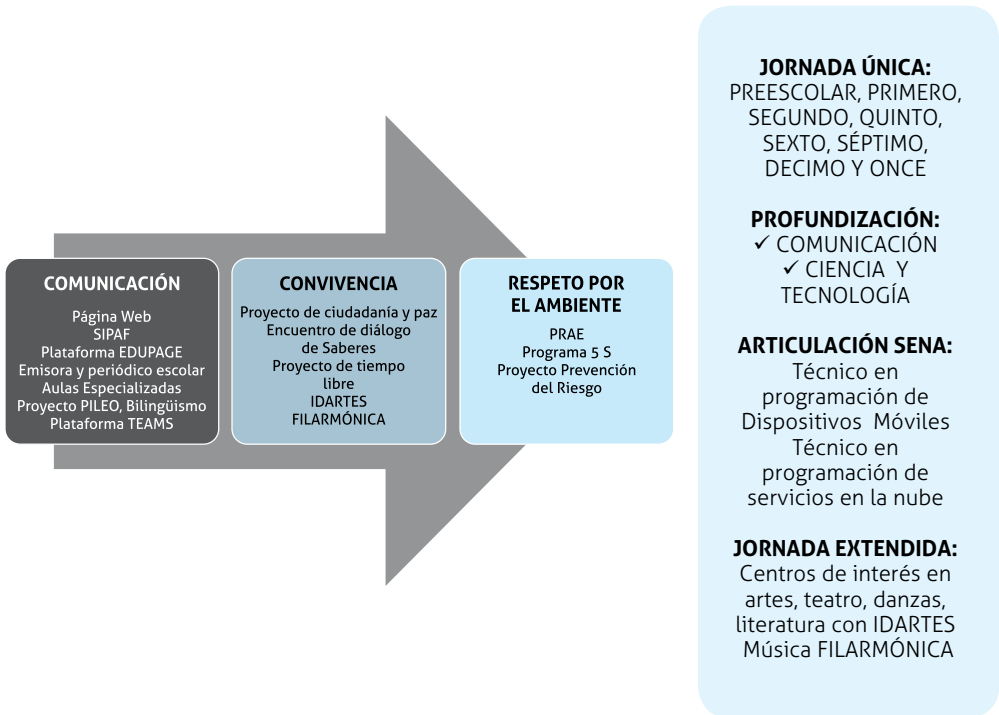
COMUNICACIÓN

Página Web
SIPAF
Plataforma EDUPAGE
Emisora y periódico escolar
Aulas Especializadas
Proyecto PILEO, Bilingüismo
Plataforma TEAMS

CONVIVENCIA

Proyecto de ciudadanía y paz
Encuentro de diálogo de Saberes
Proyecto de tiempo libre
IDARTES
FILARMÓNICA

RESPETO POR EL AMBIENTE

PRAE
Programa 5 S
Proyecto Prevención del Riesgo

JORNADA ÚNICA:
PREESCOLAR, PRIMERO, SEGUNDO, QUINTO, SEXTO, SÉPTIMO, DECIMO Y ONCE

PROFUNDIZACIÓN:
✓ COMUNICACIÓN
✓ CIENCIA Y TECNOLOGÍA

ARTICULACIÓN SENA:
Técnico en programación de Dispositivos Móviles
Técnico en programación de servicios en la nube

JORNADA EXTENDIDA:
Centros de interés en artes, teatro, danzas, literatura con IDARTES
Música FILARMÓNICA